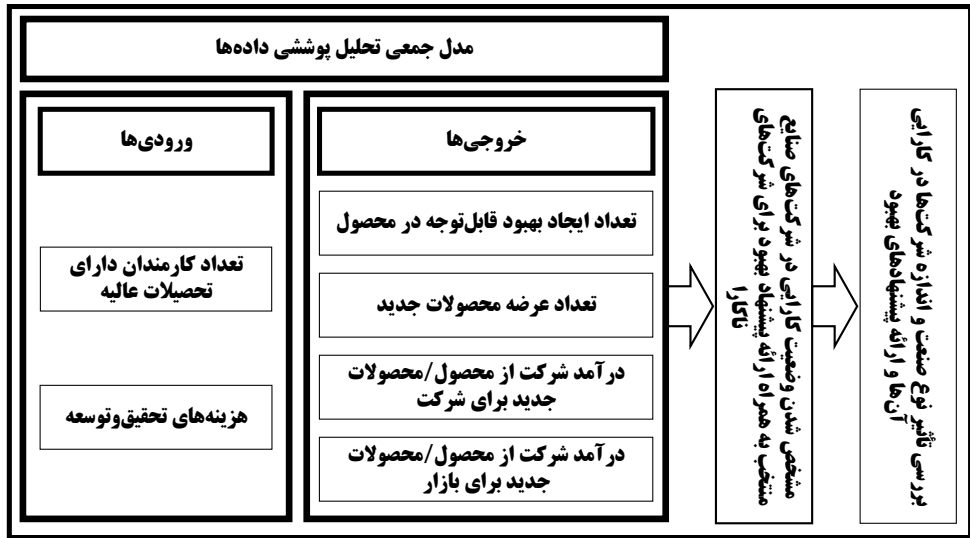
مدل جمعی تحلیل پوششی داده‌ها

خروجی‌ها

تعداد ایجاد بهبود قابل‌توجه در محصول

تعداد عرضه محصولات جدید

درآمد شرکت از محصول/محصولات جدید برای شرکت

درآمد شرکت از محصول/محصولات جدید برای بازار

ورودی‌ها

تعداد کارمندان دارای تحصیلات عالیه

هزینه‌های تحقیق‌وتوسعه

مشخص شدن وضعیت کارایی در شرکت‌های صنایع منتخب به همراه ارائه پیشنهاد بهبود برای شرکت‌های ناکارا

بررسی تأثیر نوع صنعت و اندازه شرکت‌ها در کارایی آن‌ها و ارائه پیشنهادهای بهبود